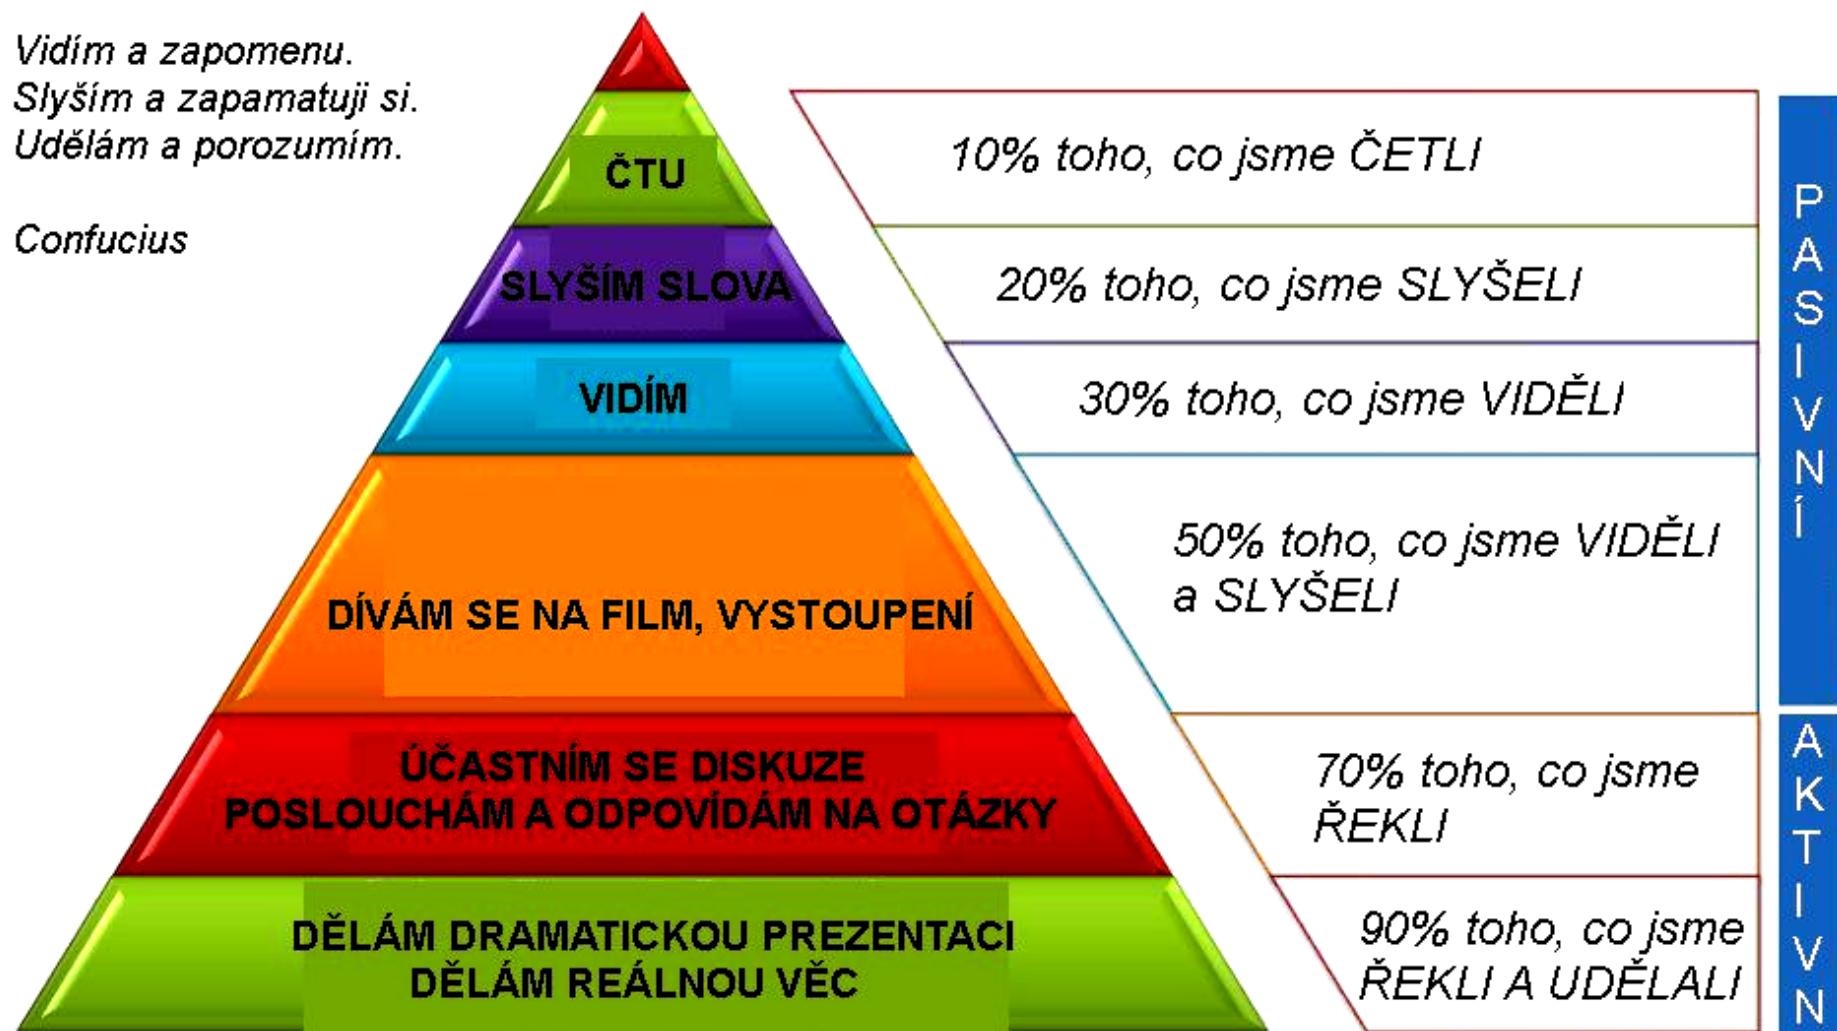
Vidím a zapomenu.
Slyším a zapamatuji si.
Udělám a porozumím.

Confucius

ČTU

10% toho, co jsme ČETLI

SLYŠÍM SLOVA

20% toho, co jsme SLYŠELI

VIDÍM

30% toho, co jsme VIDĚLI

DÍVÁM SE NA FILM, VYSTOUPENÍ

50% toho, co jsme VIDĚLI a SLYŠELI

PASIVNÍ

ÚČASTNÍM SE DISKUZE
POSLOUCHÁM A ODPOVÍDÁM NA OTÁZKY

70% toho, co jsme ŘEKLI

DĚLÁM DRAMATICKOU PREZENTACI
DĚLÁM REÁLNOU VĚC

90% toho, co jsme ŘEKLI A UDĚLALI

AKTIVN